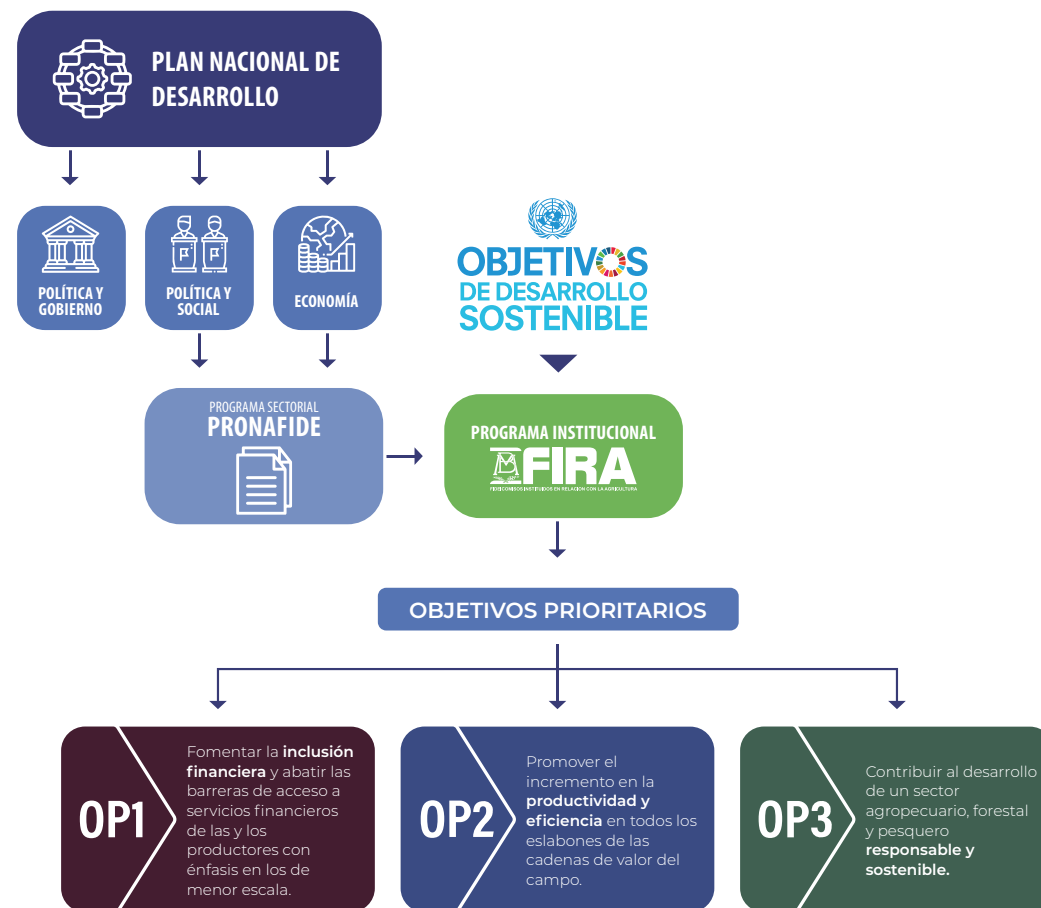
PLAN NACIONAL DE DESARROLLO

POLÍTICA Y GOBIERNO

POLÍTICA Y SOCIAL

ECONOMÍA

OBJETIVOS DE DESARROLLO SOSTENIBLE

PROGRAMA SECTORIAL
PRONAFIDE

PROGRAMA INSTITUCIONAL
FIRA
FIDEICOMISOS INSTITUIDOS EN RELACIÓN CON LA AGRICULTURA

OBJETIVOS PRIORITARIOS

OP1
Fomentar la **inclusión financiera** y abatir las barreras de acceso a servicios financieros de las y los productores con énfasis en los de menor escala.

OP2
Promover el incremento en la **productividad y eficiencia** en todos los eslabones de las cadenas de valor del campo.

OP3
Contribuir al desarrollo de un sector agropecuario, forestal y pesquero **responsable y sostenible.**